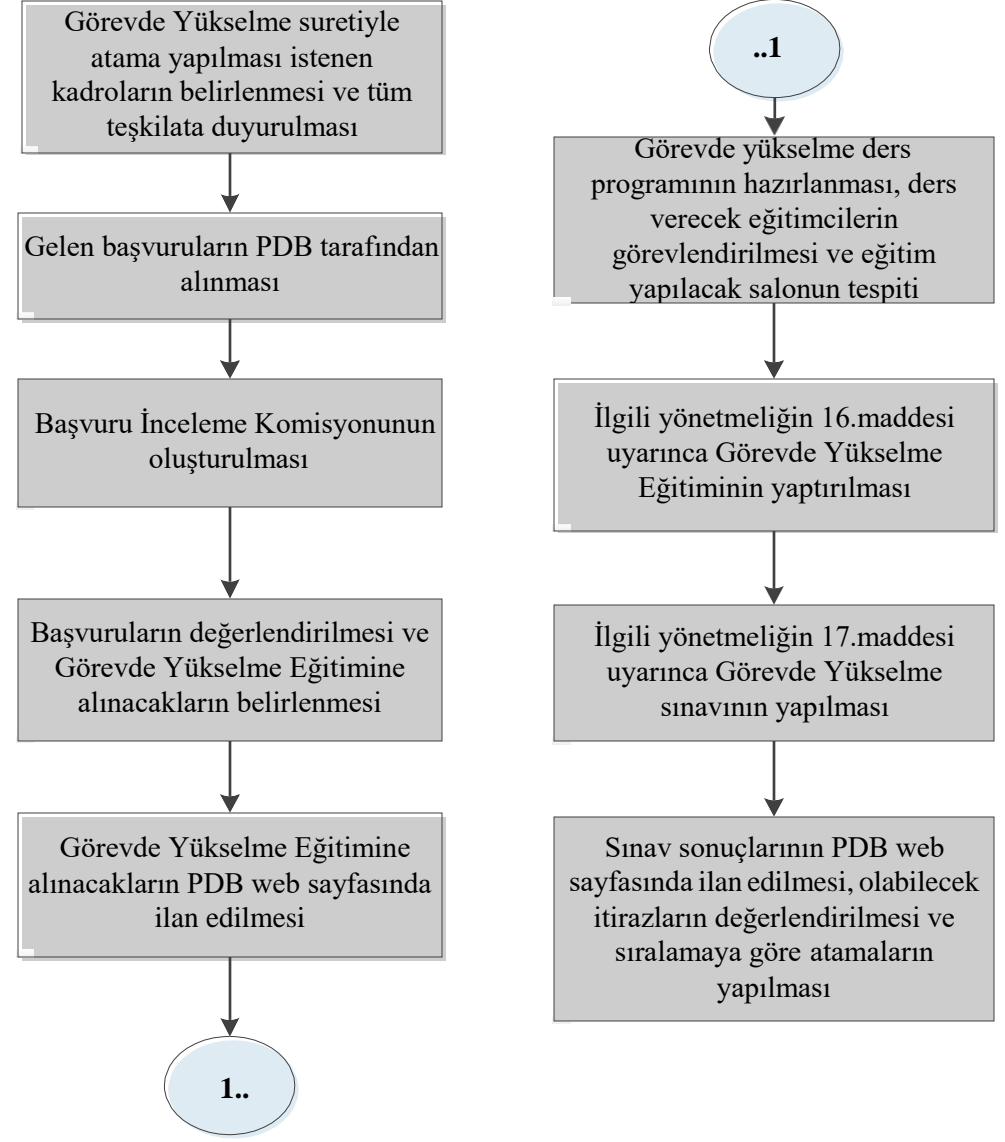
Görevde Yükselme suretiyle atama yapılması istenen kadroların belirlenmesi ve tüm teşkilata duyurulması

Gelen başvuruların PDB tarafından alınması

Başvuru İnceleme Komisyonunun oluşturulması

Başvuruların değerlendirilmesi ve Görevde Yükselme Eğitimine alınacakların belirlenmesi

Görevde Yükselme Eğitimine alınacakların PDB web sayfasında ilan edilmesi

1..

..1

Görevde yükselme ders programının hazırlanması, ders verecek eğitimcilerin görevlendirilmesi ve eğitim yapılacak salonun tespiti

İlgili yönetmeliğin 16.maddesi uyarınca Görevde Yükselme Eğitiminin yaptırılması

İlgili yönetmeliğin 17.maddesi uyarınca Görevde Yükselme sınavının yapılması

Sınav sonuçlarının PDB web sayfasında ilan edilmesi, olabilecek itirazların değerlendirilmesi ve sıralamaya göre atamaların yapılması